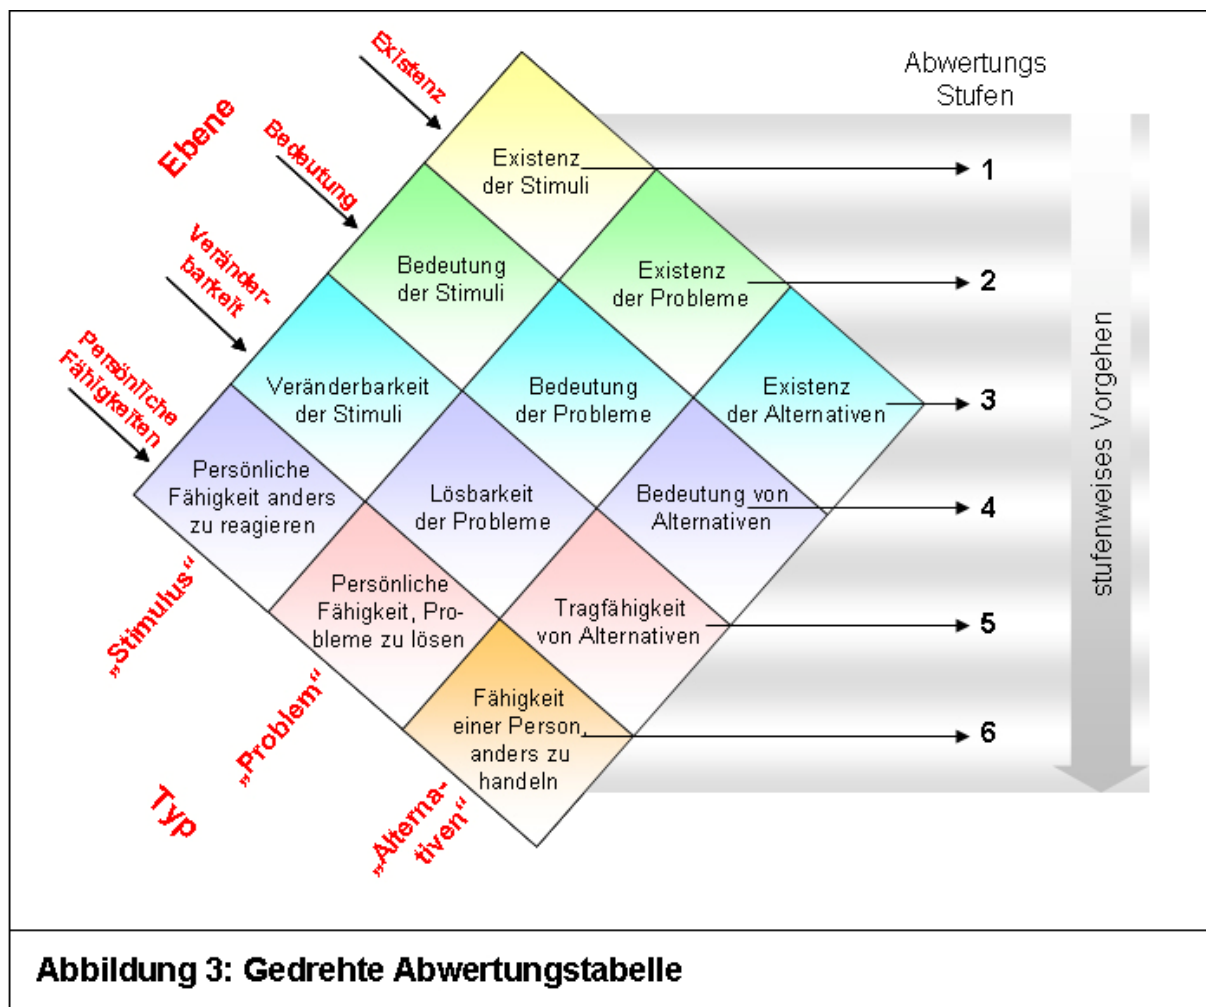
Existenz

Ebene

Bedeutung

Veränderbarkeit

Persönliche Fähigkeiten

Abwertungs Stufen

Existenz der Stimuli

1

Bedeutung der Stimuli

Existenz der Probleme

2

Veränderbarkeit der Stimuli

Bedeutung der Probleme

Existenz der Alternativen

3

Persönliche Fähigkeit anders zu reagieren

Lösbarkeit der Probleme

Bedeutung von Alternativen

4

Persönliche Fähigkeit, Probleme zu lösen

Tragfähigkeit von Alternativen

5

Fähigkeit einer Person anders zu handeln

6

stufenweises Vorgehen

„Stimulus“

„Problem“

„Alternativen“

Typ

Abbildung 3: Gedrehte Abwertungstabelle